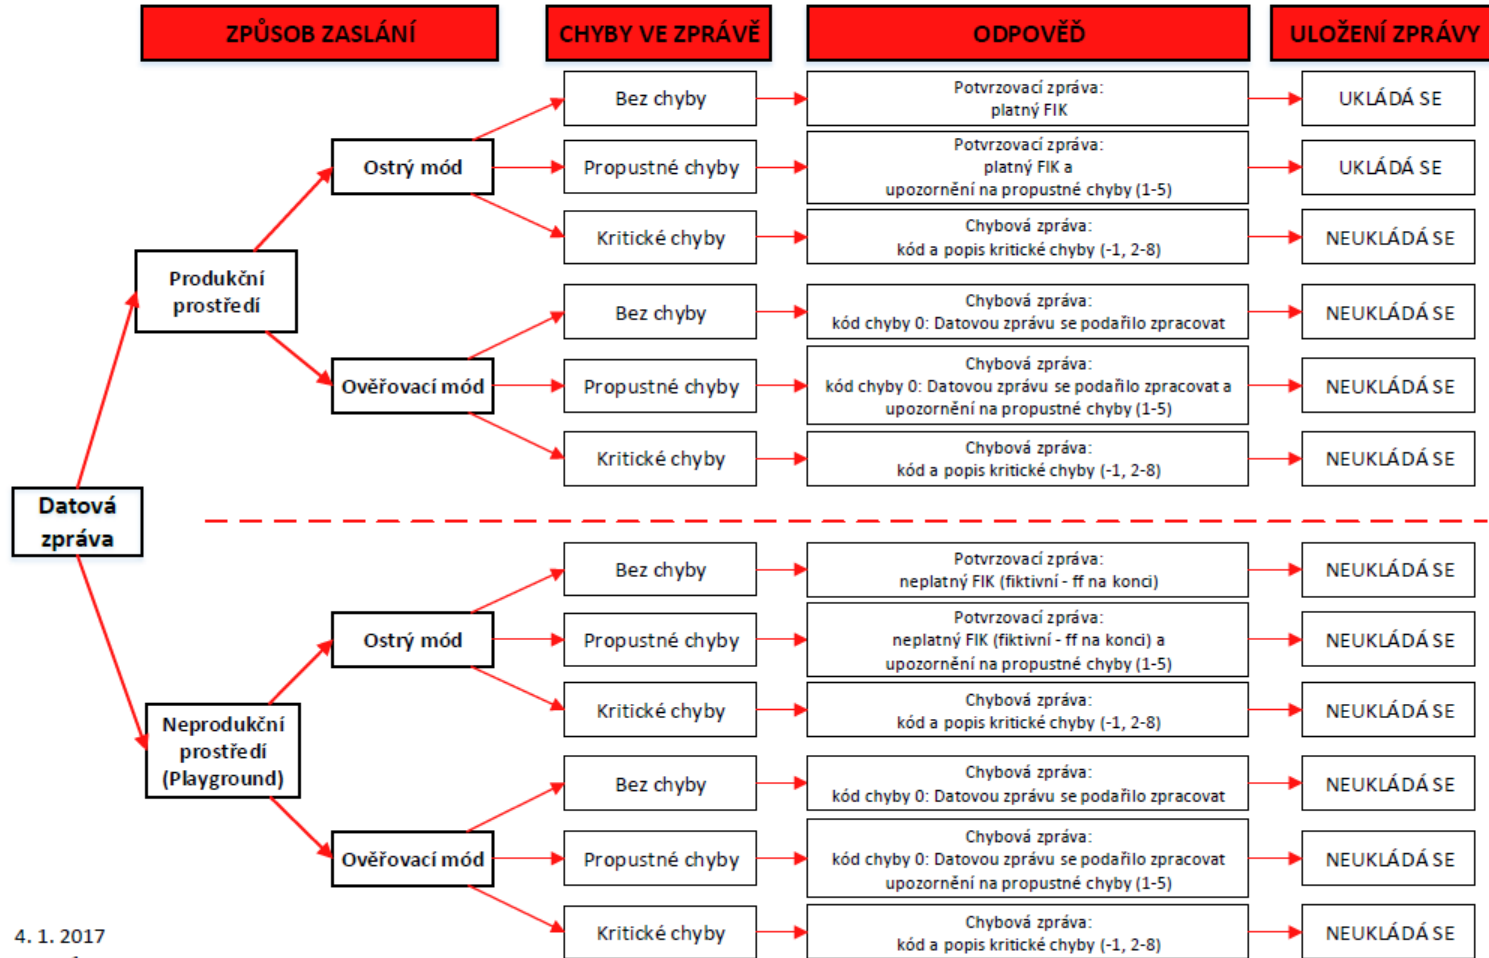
ZPŮSOB ZASLÁNÍ

CHYBY VE ZPRÁVĚ

ODPOVĚĎ

ULOŽENÍ ZPRÁVY

Datová zpráva

Produkční prostředí

Ostrý mód

Bez chyby

Potvrzovací zpráva: platný FIK

UKLÁDÁ SE

Propustné chyby

Potvrzovací zpráva: platný FIK a upozornění na propustné chyby (1-5)

UKLÁDÁ SE

Kritické chyby

Chybová zpráva: kód a popis kritické chyby (-1, 2-8)

NEUKLÁDÁ SE

Ověřovací mód

Bez chyby

Chybová zpráva: kód chyby 0: Datovou zprávu se podařilo zpracovat

NEUKLÁDÁ SE

Propustné chyby

Chybová zpráva: kód chyby 0: Datovou zprávu se podařilo zpracovat a upozornění na propustné chyby (1-5)

NEUKLÁDÁ SE

Kritické chyby

Chybová zpráva: kód a popis kritické chyby (-1, 2-8)

NEUKLÁDÁ SE

Neprodukční prostředí (Playground)

Ostrý mód

Bez chyby

Potvrzovací zpráva: neplatný FIK (fiktivní - ff na konci)

NEUKLÁDÁ SE

Propustné chyby

Potvrzovací zpráva: neplatný FIK (fiktivní - ff na konci) a upozornění na propustné chyby (1-5)

NEUKLÁDÁ SE

Kritické chyby

Chybová zpráva: kód a popis kritické chyby (-1, 2-8)

NEUKLÁDÁ SE

Ověřovací mód

Bez chyby

Chybová zpráva: kód chyby 0: Datovou zprávu se podařilo zpracovat

NEUKLÁDÁ SE

Propustné chyby

Chybová zpráva: kód chyby 0: Datovou zprávu se podařilo zpracovat upozornění na propustné chyby (1-5)

NEUKLÁDÁ SE

Kritické chyby

Chybová zpráva: kód a popis kritické chyby (-1, 2-8)

NEUKLÁDÁ SE

4. 1. 2017